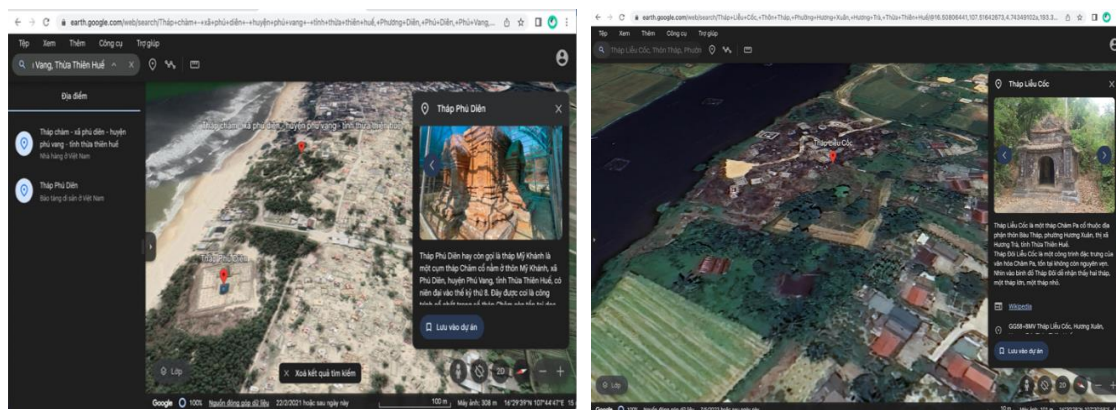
earth.google.com/web/search/Tháp+chàm+-+xã+phú+diên+-+huyện+phú+vang+-+tỉnh+thừa+thiên+huế,+Phường+Diên,+Phú+Diên,+Phú+Vang,...

Tệp Xem Thêm Công cụ Trợ giúp

Vang, Thừa Thiên Huế

Địa điểm

Tháp chàm - xã phú diên - huyện phú vang - tỉnh thừa thiên huế
Nhà hàng ở Việt Nam

Tháp Phú Diên
Bảo tàng di sản ở Việt Nam

Tháp chàm - xã phú diên - huyện phú vang - tỉnh thừa thiên huế

Tháp Phú Diên

Tháp Phú Diên

Tháp Phú Diên hay còn gọi là tháp Mỹ Khánh là một cụm tháp Chăm cổ nằm ở thôn Mỹ Khánh, xã Phú Diên, huyện Phú Vang, tỉnh Thừa Thiên Huế, có niên đại vào thế kỷ thứ 8. Đây được coi là công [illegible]

Lưu vào dự án

Lớp

Xoá kết quả tìm kiếm

2D

Google 100% Nguồn đóng góp dữ liệu 22/2/2021 hoặc sau ngày này 100 m Máy ảnh: 308 m 16°29'39"N 107°44'47"E

earth.google.com/web/search/Tháp+Liễu+Cốc,+Thôn+Tháp,+Phường+Hương+Xuân,+Hương+Trà,+Thừa+Thiên+Huế/@16.50806441,107.51642673,4.74349102a,193.3...

Tệp Xem Thêm Công cụ Trợ giúp

Tháp Liễu Cốc, Thôn Tháp, Phườn

Tháp Liễu Cốc

Tháp Liễu Cốc

Tháp Liễu Cốc là một tháp Chăm Pa cổ thuộc địa phận thôn Bàu Tháp, phường Hương Xuân, thị xã Hương Trà, tỉnh Thừa Thiên Huế.
Tháp Đôi Liễu Cốc là một công trình đặc trưng của văn hóa Chăm Pa, tồn tại không còn nguyên vẹn. Nhìn vào bình đồ Tháp Đôi dễ nhận thấy hai tháp, một tháp lớn, một tháp nhỏ.

Wikipedia

GG58+8MV Tháp Liễu Cốc, Hương Xuân,

Lưu vào dự án

Lớp

Google 100% Nguồn đóng góp dữ liệu 2/5/2022 hoặc sau ngày này 10 m Máy ảnh: 101 m 16°30'29"N 107°30'59"E